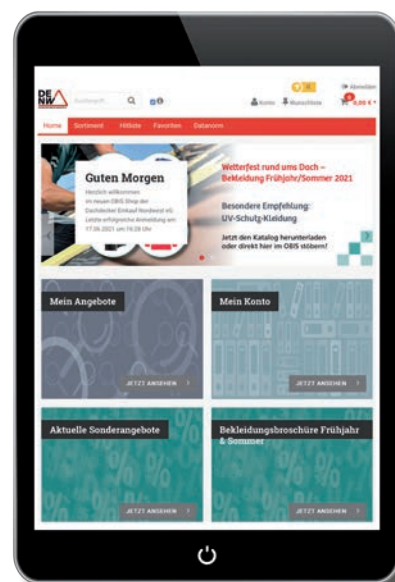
DE NW

Suchbegriff

Abmelden

Konto Merkliste 0,00 €

Home Sortiment Hitliste Favoriten Datanorm

Guten Morgen

Herzlich willkommen im neuen OBIS Shop der Dachdecker Einkauf Nordwest eG. Letzte erfolgreiche Anmeldung am 17.06.2021 um 16:28 Uhr

Wetterfest rund ums Dach – Bekleidung Frühjahr/Sommer 2021

Besondere Empfehlung: UV-Schutz-Kleidung

Jetzt den Katalog herunterladen oder direkt hier im OBIS stöbern!

Mein Angebote

JETZT ANSEHEN

Mein Konto

JETZT ANSEHEN

Aktuelle Sonderangebote

JETZT ANSEHEN

Bekleidungsbroschüre Frühjahr & Sommer

JETZT ANSEHEN